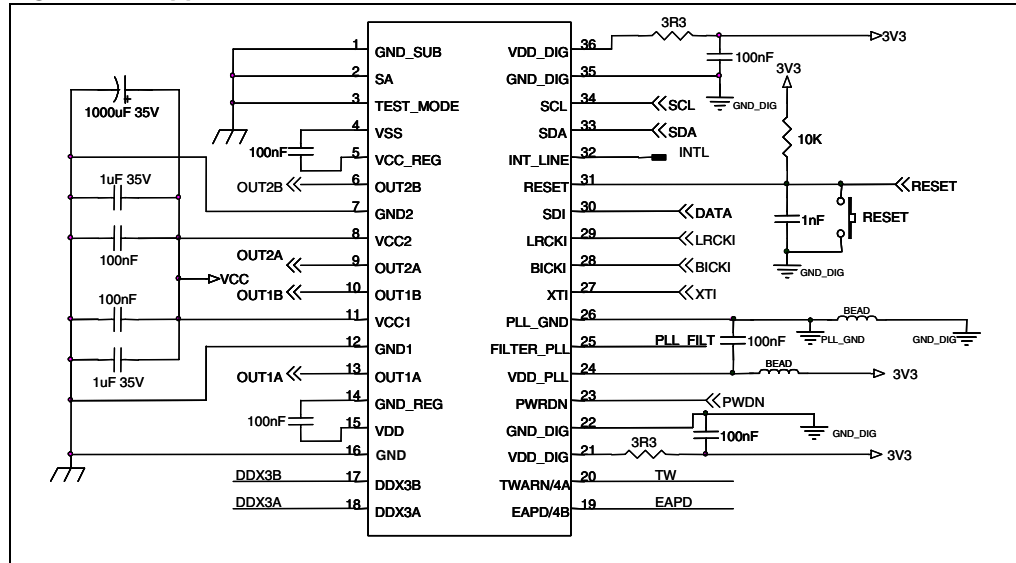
1 GND_SUB
2 SA
3 TEST_MODE
4 VSS
5 VCC_REG
6 OUT2B
7 GND2
8 VCC2
9 OUT2A
10 OUT1B
11 VCC1
12 GND1
13 OUT1A
14 GND_REG
15 VDD
16 GND
17 DDX3B
18 DDX3A

36 VDD_DIG
35 GND_DIG
34 SCL
33 SDA
32 INT_LINE
31 RESET
30 SDI
29 LRCKI
28 BICKI
27 XTI
26 PLL_GND
25 FILTER_PLL
24 VDD_PLL
23 PWRDN
22 GND_DIG
21 VDD_DIG
20 TWARN/4A
19 EAPD/4B

1000uF 35V
100nF
1uF 35V
100nF
100nF
1uF 35V
100nF
OUT2B
OUT2A
VCC
OUT1B
OUT1A
DDX3B
DDX3A

3R3
3V3
100nF
GND_DIG
3V3
SCL
SDA
10K
INTL
RESET
RESET
DATA
1nF
LRCKI
GND_DIG
BICKI
XTI
BEAD
PLL_FILT
100nF
PLL_GND
GND_DIG
BEAD
3V3
PWDN
100nF
GND_DIG
3R3
3V3
TW
EAPD